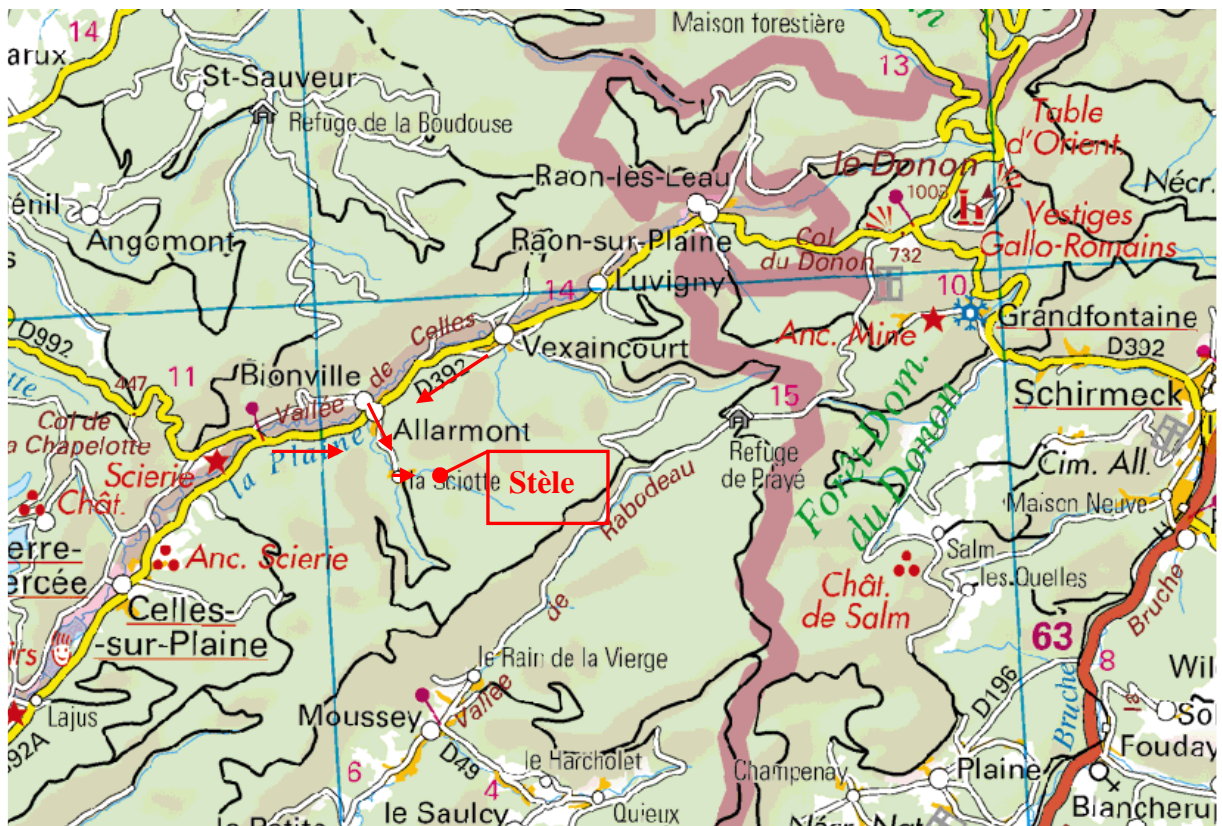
14
arux
St-Sauveur
Refuge de la Boudouse
Maison forestière
13
Table d'Orient
le Donon
1008
Vestiges Gallo-Romains
Nécr.
Raon-les-Leau
Raon-sur-Plaine
Col du Donon
732
énil
Angomont
14
Luvigny
10
Grandfontaine
D392
D992
447
11
Bionville
Vallée de Celles
D392
Vexaincourt
Anc. Mine
Schirmeck
Col de la Chapelotte
Scierie
la Plaine
Allarmont
15
Refuge de Prayé
la Sciotte
Stèle
Rabodeau
Forêt Dom. du Donon
Cim. All.
Maison Neuve
Chât.
erre-
ercée
Anc. Scierie
Salm
les Quelles
Celles-sur-Plaine
Chât. de Salm
63
Bruche
8
Wil
le Rain de la Vierge
Vallée de
D196
So
Lajus
92A
Moussey
Bruche
Fouday
D49
le Harcholet
6
4
Champenay
Plaine
le Saulcy
Quieux
Blancherup